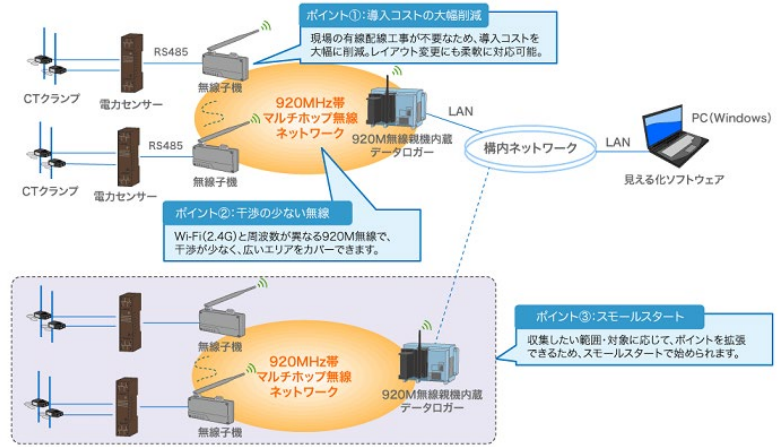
ポイント①：導入コストの大幅削減

現場の有線配線工事が不要なため、導入コストを大幅に削減。レイアウト変更にも柔軟に対応可能。

RS485

CTクランプ

電力センサー

無線子機

920MHz帯
マルチホップ無線
ネットワーク

920M無線親機内蔵
データロガー

LAN

構内ネットワーク

LAN

PC（Windows）

見える化ソフトウェア

RS485

CTクランプ

電力センサー

無線子機

ポイント②：干渉の少ない無線

Wi-Fi(2.4G)と周波数が異なる920M無線で、干渉が少なく、広いエリアをカバーできます。

無線子機

920MHz帯
マルチホップ無線
ネットワーク

920M無線親機内蔵
データロガー

無線子機

ポイント③：スモールスタート

収集したい範囲・対象に応じて、ポイントを拡張できるため、スモールスタートで始められます。